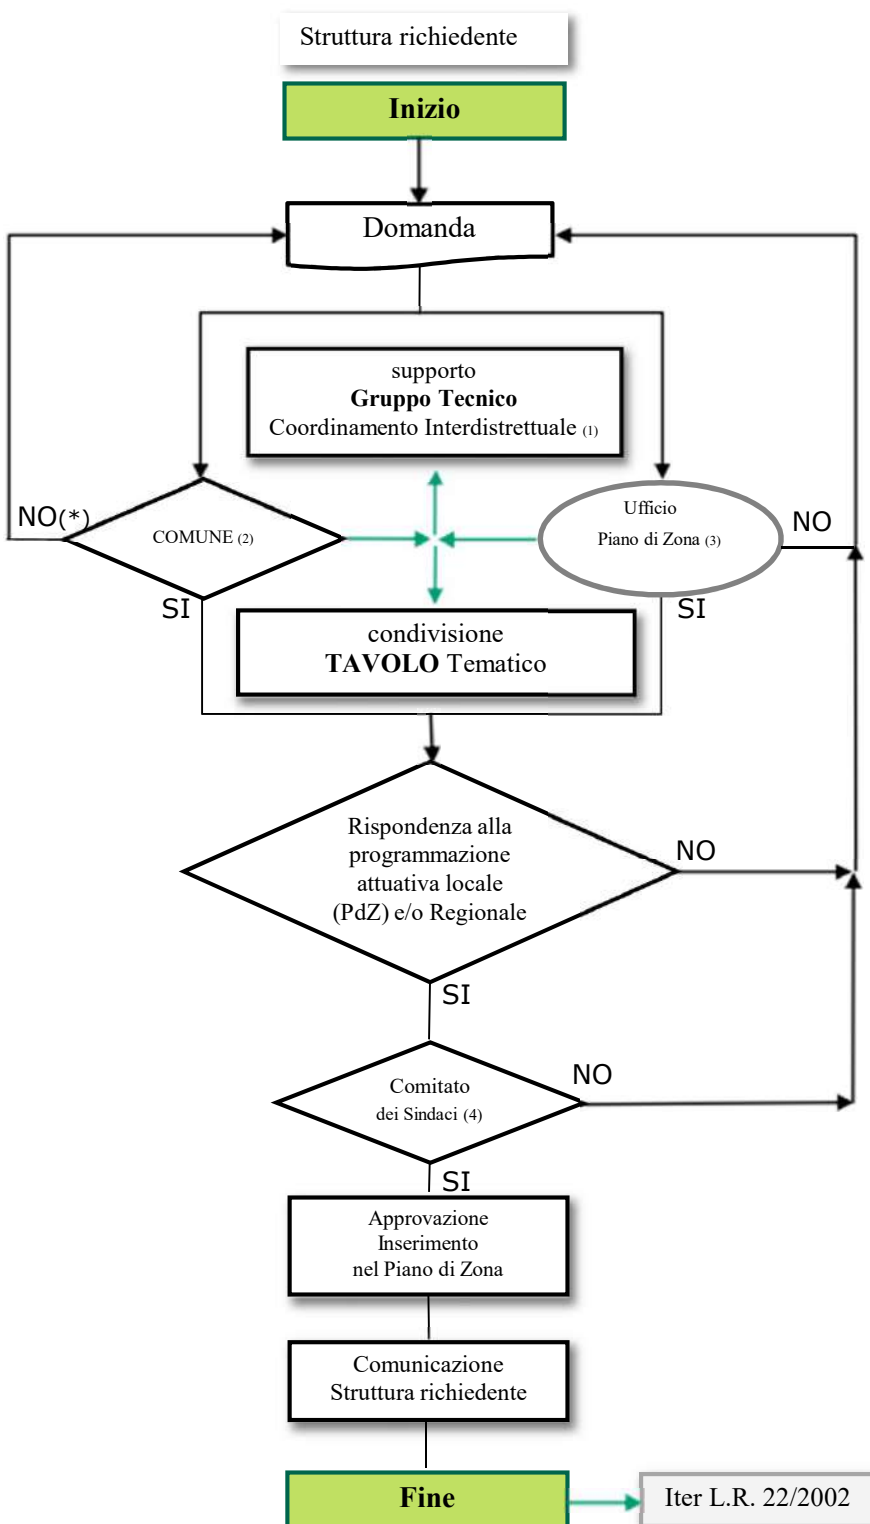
Struttura richiedente

Inizio

Domanda

supporto
Gruppo Tecnico
Coordinamento Interdistrettuale (1)

NO(*)

COMUNE (2)

Ufficio
Piano di Zona (3)

NO

SI

SI

condivisione
TAVOLO Tematico

Rispondenza alla programmazione attuativa locale (PdZ) e/o Regionale

NO

SI

Comitato
dei Sindaci (4)

NO

SI

Approvazione
Inserimento
nel Piano di Zona

Comunicazione
Struttura richiedente

Fine

Iter L.R. 22/2002